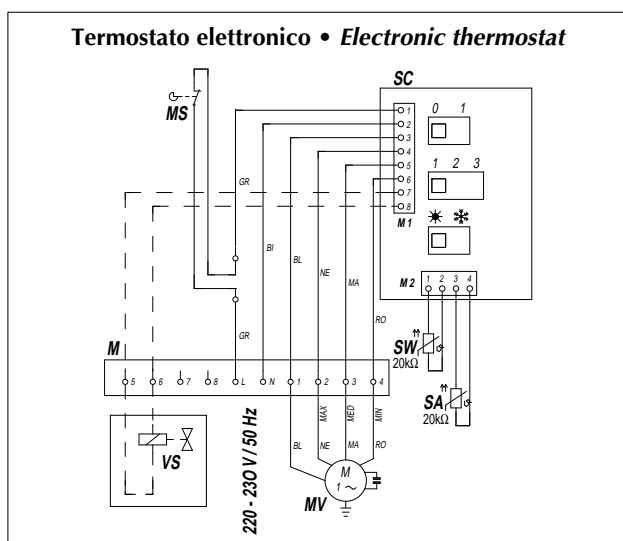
Termostato elettronico • *Electronic thermostat*

SC

MS

1 2 3 4 5 6 7 8

M1

0 1

1 2 3

GR

BI

BL

NE

MA

RO

GR

M2

1 2 3 4

SW

20kΩ

SA

20kΩ

M

5 6 7 8 L N 1 2 3 4

MAX MED MIN

BL NE MA RO

VS

220 - 230 V / 50 Hz

M

1 ~

MV